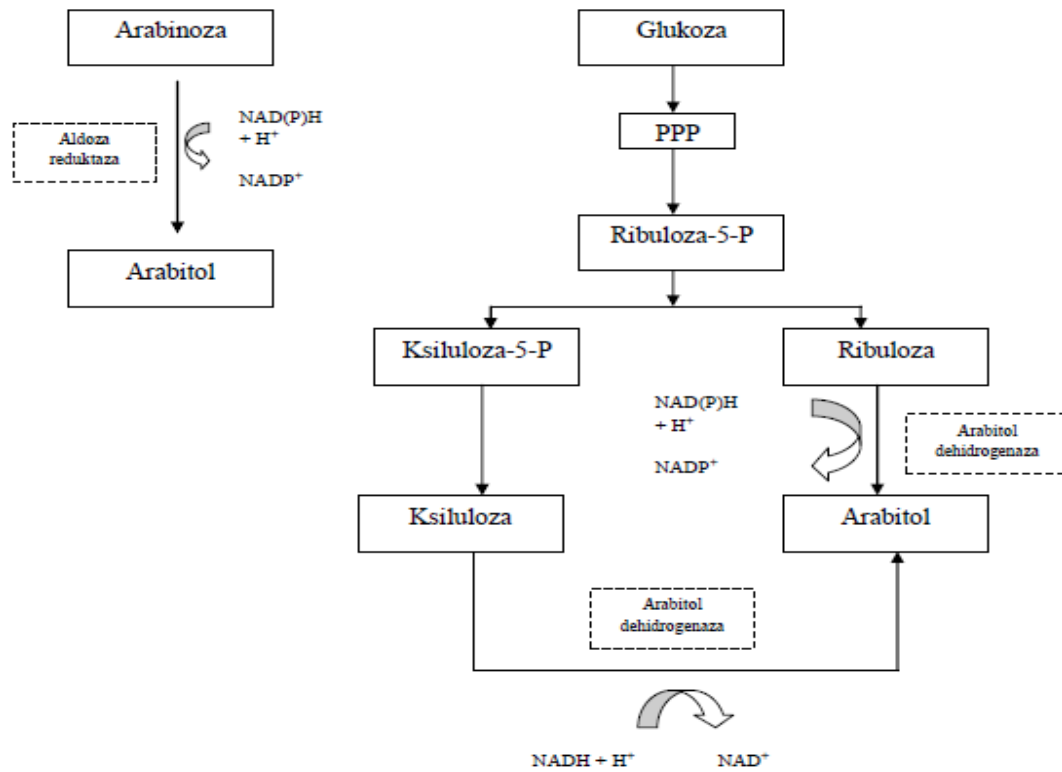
Arabinoza

Aldoza reduktaza

NAD(P)H + $H^+$

$NADP^+$

Arabitol

Glukoza

PPP

Ribuloza-5-P

Ksiluloza-5-P

Ribuloza

NAD(P)H + $H^+$

$NADP^+$

Arabitol dehidrogenaza

Ksiluloza

Arabitol

Arabitol dehidrogenaza

NADH + $H^+$

$NAD^+$